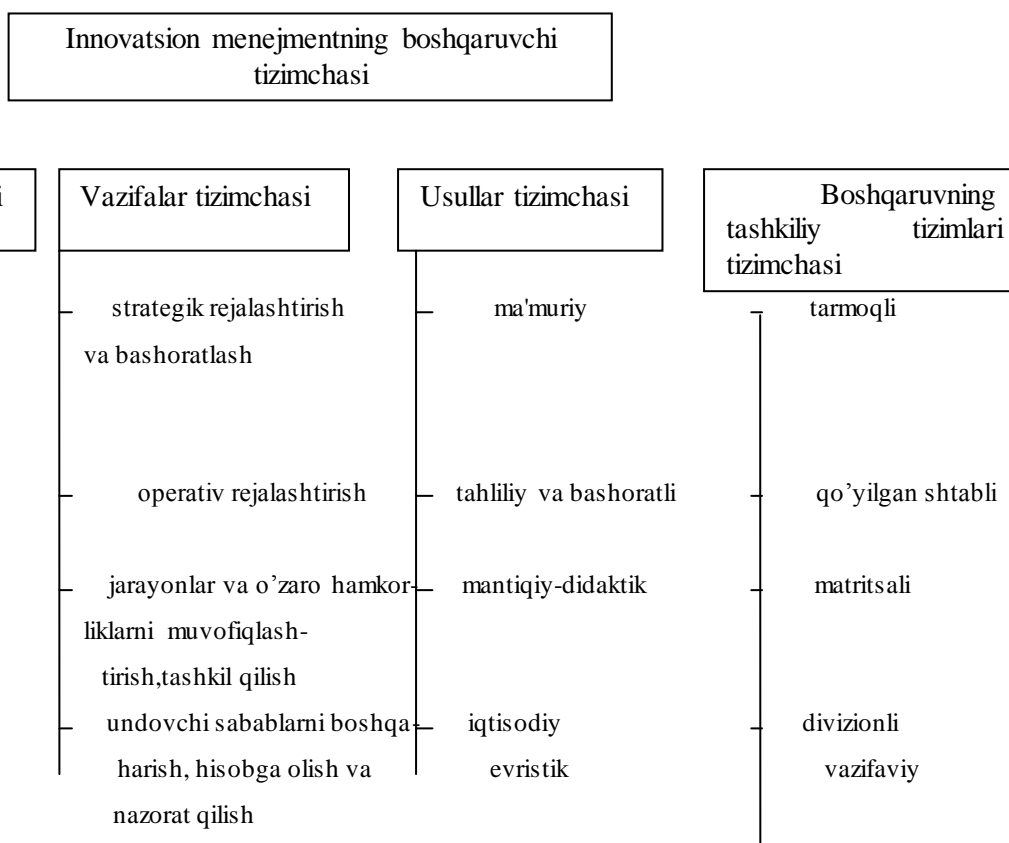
Innovatsion menejmentning boshqaruvchi tizimchasi

i

Vazifalar tizimchasi

strategik rejalashtirish va bashoratlash

operativ rejalashtirish

jarayonlar va o'zaro hamkorliklarni muvofiqlashtirish,tashkil qilish

undovchi sabablarni boshqaharish, hisobga olish va nazorat qilish

Usullar tizimchasi

ma'muriy

tahliliy va bashoratli

mantiqiy-didaktik

iqtisodiy

evristik

Boshqaruvning tashkiliy tizimlari tizimchasi

tarmoqli

qo'yilgan shtabli

matritsali

divizionli

vazifaviy